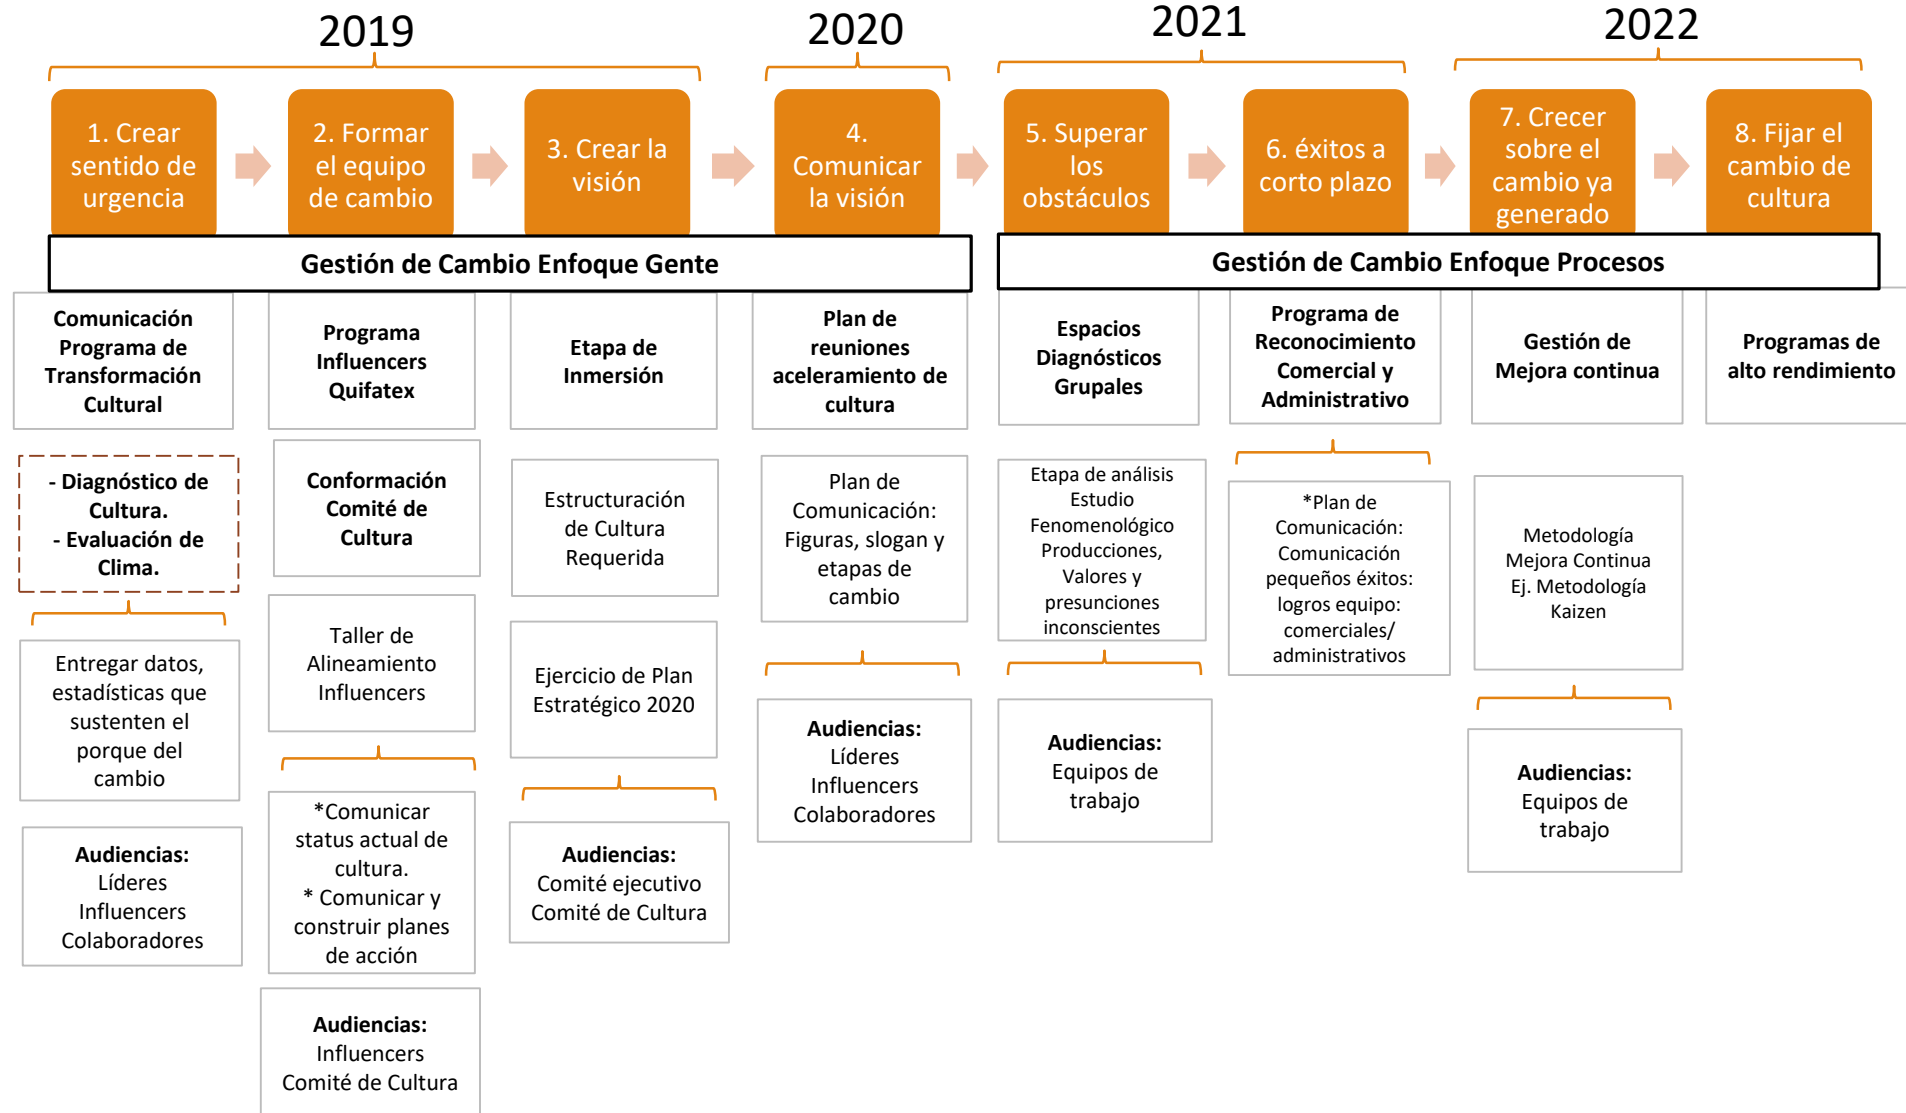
2019

2020

2021

2022

1. Crear sentido de urgencia

2. Formar el equipo de cambio

3. Crear la visión

4. Comunicar la visión

5. Superar los obstáculos

6. éxitos a corto plazo

7. Crecer sobre el cambio ya generado

8. Fijar el cambio de cultura

**Gestión de Cambio Enfoque Gente**

**Gestión de Cambio Enfoque Procesos**

**Comunicación Programa de Transformación Cultural**

**- Diagnóstico de Cultura.**
**- Evaluación de Clima.**

Entregar datos, estadísticas que sustenten el porque del cambio

**Audiencias:** Líderes Influencers Colaboradores

**Programa Influencers Quifatex**

**Conformación Comité de Cultura**

Taller de Alineamiento Influencers

*Comunicar status actual de cultura.
* Comunicar y construir planes de acción

**Audiencias:** Influencers Comité de Cultura

**Etapa de Inmersión**

Estructuración de Cultura Requerida

Ejercicio de Plan Estratégico 2020

**Audiencias:** Comité ejecutivo Comité de Cultura

**Plan de reuniones aceleramiento de cultura**

Plan de Comunicación: Figuras, slogan y etapas de cambio

**Audiencias:** Líderes Influencers Colaboradores

**Espacios Diagnósticos Grupales**

Etapa de análisis Estudio Fenomenológico Producciones, Valores y presunciones inconscientes

**Audiencias:** Equipos de trabajo

**Programa de Reconocimiento Comercial y Administrativo**

*Plan de Comunicación: Comunicación pequeños éxitos: logros equipo: comerciales/ administrativos

**Gestión de Mejora continua**

Metodología Mejora Continua Ej. Metodología Kaizen

**Audiencias:** Equipos de trabajo

**Programas de alto rendimiento**